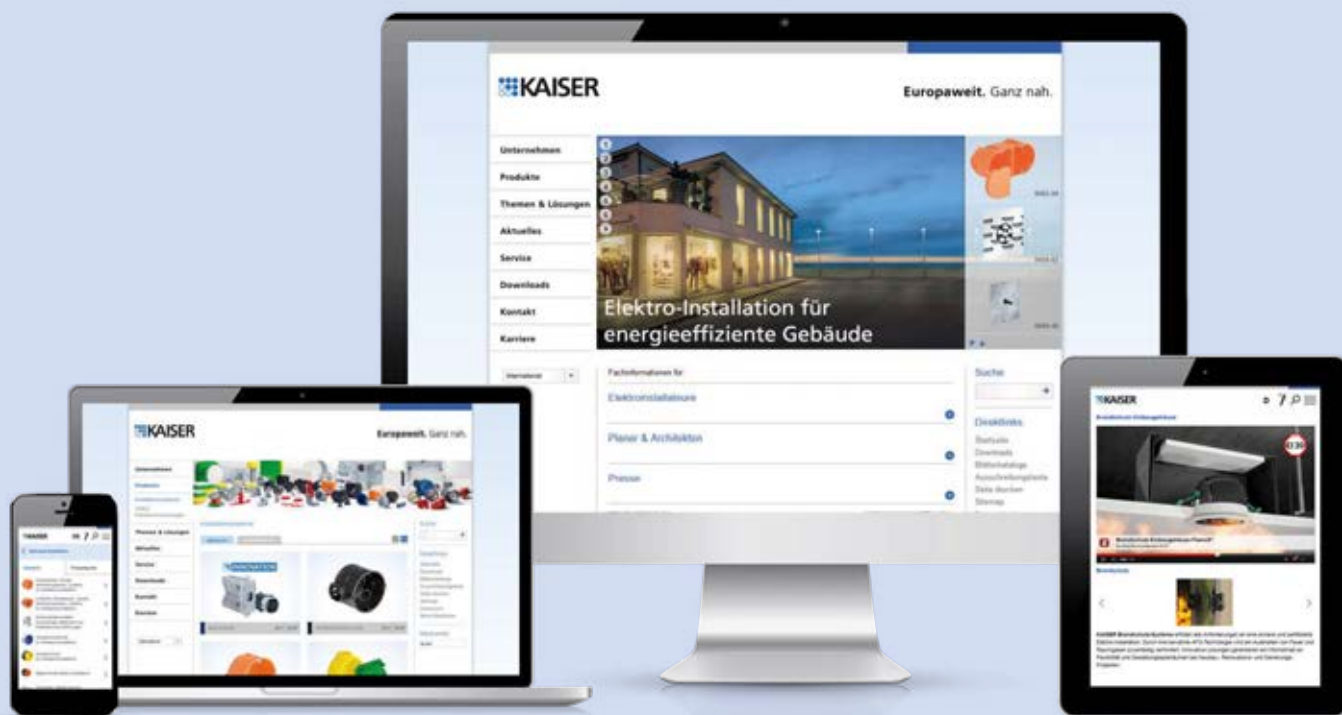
KAISER

Europaweit. Ganz nah.

Unternehmen
Produkte
Themen & Lösungen
Aktuelles
Service
Downloads
Kontakt
Karriere

Elektro-Installation für energieeffiziente Gebäude

International

Fachinformationen für:

Elektroinstallateure

Planer & Architekten

Presse

Suche

Direktlinks
Startseite
Downloads
Blätterkataloge
Ausschreibungstexte
Seite drucken
Sitemap

KAISER

Europaweit. Ganz nah.

Unternehmen
Produkte
Themen & Lösungen
Aktuelles
Service
Downloads
Kontakt
Karriere

KAISER

KAISER

Brandschutz

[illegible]